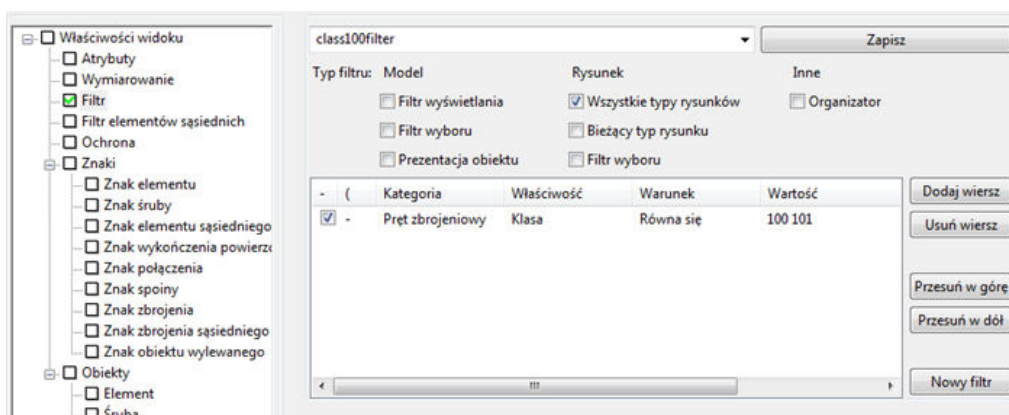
Właściwości widoku
Atrybuty
Wymiarowanie
Filtr
Filtr elementów sąsiednich
Ochrona
Znaki
Znak elementu
Znak śruby
Znak elementu sąsiedniego
Znak wykończenia powierzc
Znak połączenia
Znak spoiny
Znak zbrojenia
Znak zbrojenia sąsiedniego
Znak obiektu wylewanego
Obiekty
Element
Śruba

class100filter
Zapisz

Typ filtru: Model
Filtr wyświetlania
Filtr wyboru
Prezentacja obiektu

Rysunek
Wszystkie typy rysunków
Bieżący typ rysunku
Filtr wyboru

Inne
Organizator

| - | ( | Kategoria | Właściwość | Warunek | Wartość |
|---|---|---|---|---|---|
| ☑ | - | Pręt zbrojeniowy | Klasa | Równa się | 100 101 |

Dodaj wiersz
Usuń wiersz
Przesuń w górę
Przesuń w dół
Nowy filtr